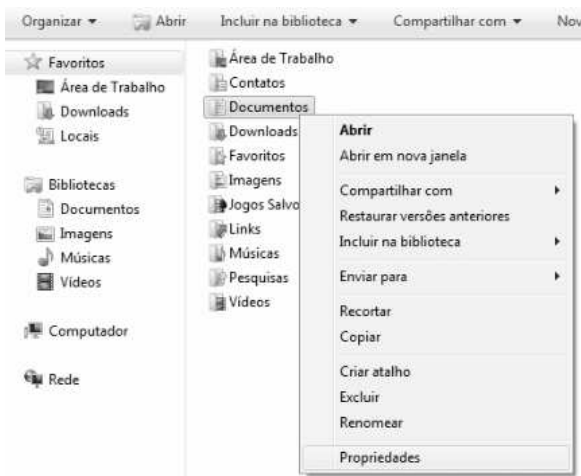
Organizar ▾ Abrir Incluir na biblioteca ▾ Compartilhar com ▾ Nov

Favoritos
Área de Trabalho
Downloads
Locais

Bibliotecas
Documentos
Imagens
Músicas
Vídeos

Computador

Rede

Área de Trabalho
Contatos
Documentos
Downloads
Favoritos
Imagens
Jogos Salvo
Links
Músicas
Pesquisas
Vídeos

Abrir
Abrir em nova janela
Compartilhar com
Restaurar versões anteriores
Incluir na biblioteca
Enviar para
Recortar
Copiar
Criar atalho
Excluir
Renomear
Propriedades